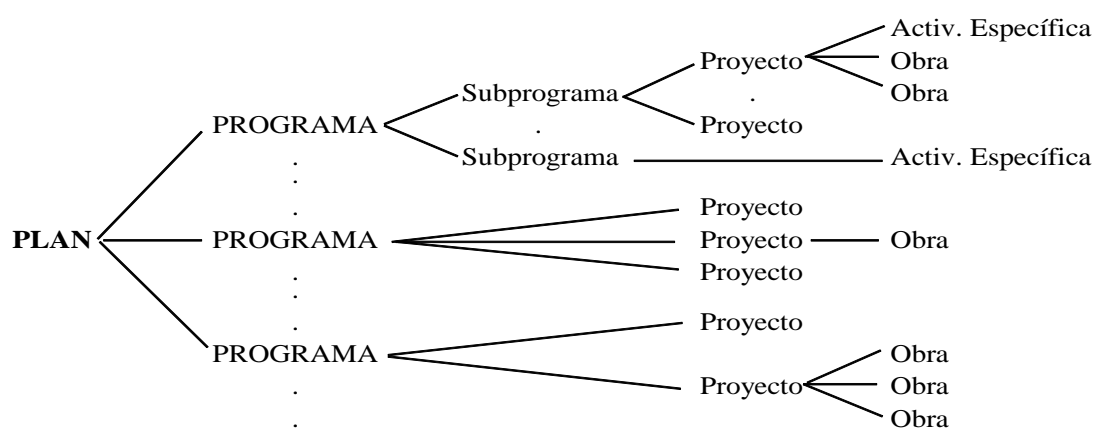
PLAN

PROGRAMA
Subprograma
Proyecto
Activ. Específica
Obra
.
Obra
Proyecto
.
Subprograma
Activ. Específica
.
.
.

PROGRAMA
Proyecto
Proyecto
Obra
Proyecto
.
.
.

PROGRAMA
Proyecto
Proyecto
Obra
Obra
Obra
.
.